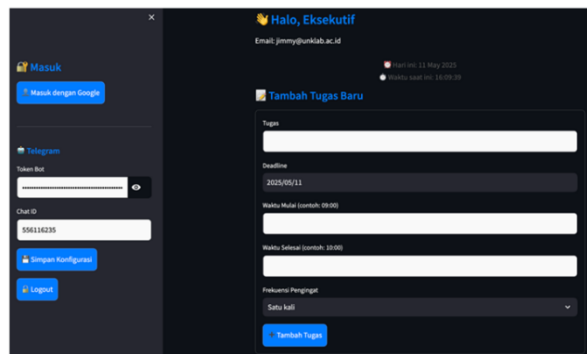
×

🔐 Masuk

Masuk dengan Google

Telegram

Token Bot

••••••••••••••••••••••••••••••••••••••••

Chat ID

556116235

Simpan Konfigurasi

Logout

👋 Halo, Eksekutif

Email: jimmy@unklab.ac.id

Hari ini: 11 May 2025

Waktu saat ini: 16:09:39

📝 Tambah Tugas Baru

Tugas

Deadline

2025/05/11

Waktu Mulai (contoh: 09:00)

Waktu Selesai (contoh: 10:00)

Frekuensi Pengingat

Satu kali

Tambah Tugas